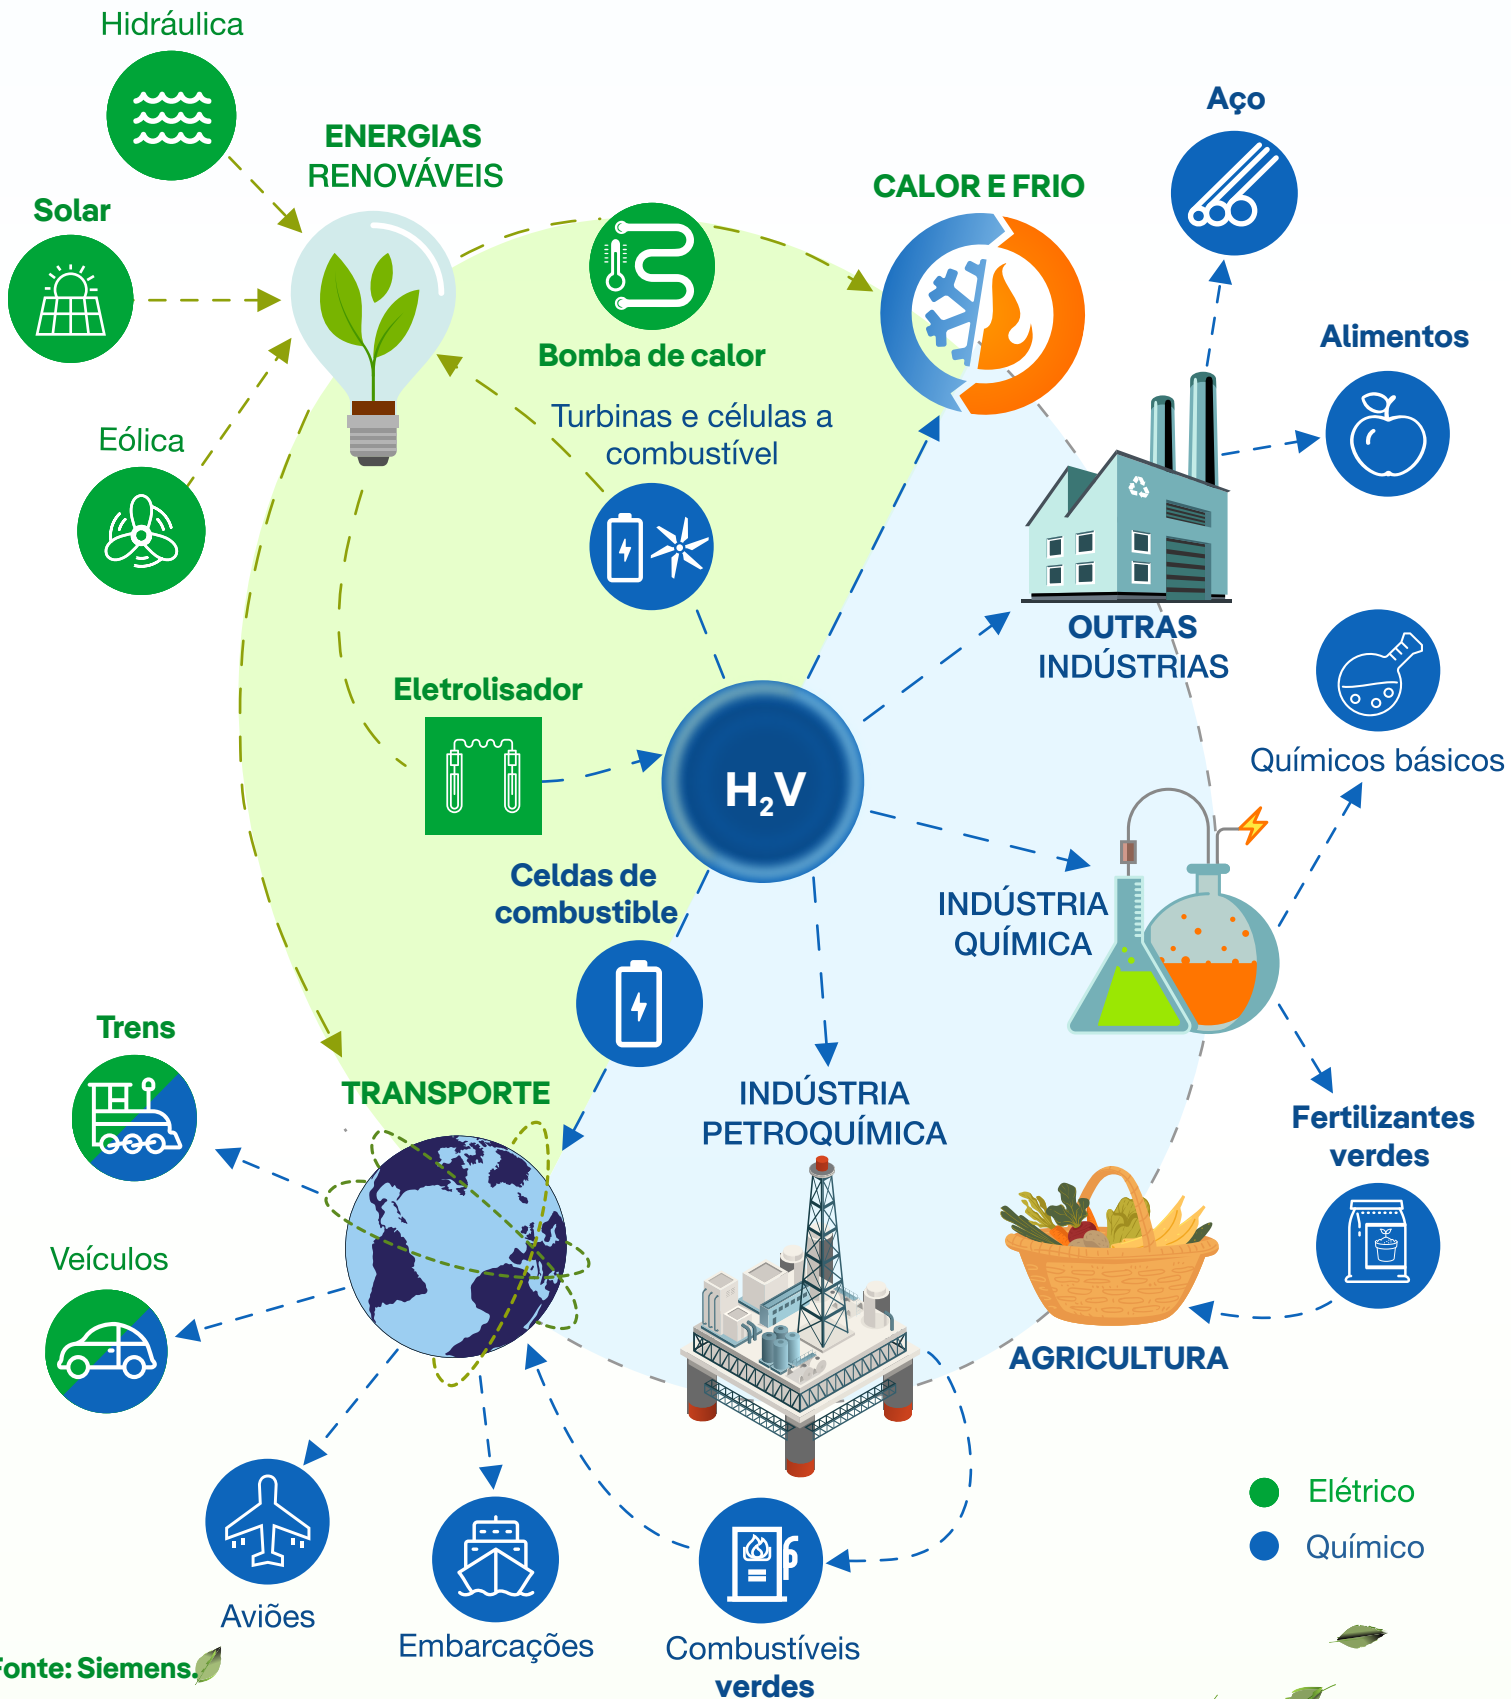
Hidráulica

ENERGIAS RENOVÁVEIS

Solar

Eólica

Bomba de calor

CALOR E FRIO

Aço

Alimentos

Turbinas e células a combustível

Eletrolisador

$H_2V$

OUTRAS INDÚSTRIAS

Químicos básicos

INDÚSTRIA QUÍMICA

Celdas de combustible

Trens

TRANSPORTE

INDÚSTRIA PETROQUÍMICA

Fertilizantes verdes

Veículos

AGRICULTURA

Elétrico

Químico

Aviões

Embarcações

Combustíveis verdes

onte: Siemens.